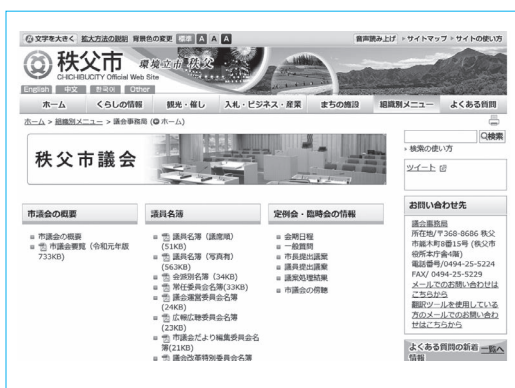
文字を大きく 拡大方法の説明 背景色の変更 標準 A A A

音声読み上げ・サイトマップ・サイトの使い方

秩父市 環境立市 秩父

CHICHIBUCITY Official Web Site

English 中文 한국어 Other

ホーム くらしの情報 観光・催し 入札・ビジネス・産業 まちの施設 組織別メニュー よくある質問

ホーム > 組織別メニュー > 議会事務局 (ホーム)

秩父市議会

Q検索

検索の使い方

ツイート

お問い合わせ先

議会事務局

所在地/〒368-8686 秩父市熊木町8番15号 (秩父市役所本庁舎4階)

電話番号/0494-25-5224

FAX/ 0494-25-5229

メールでのお問い合わせはこちらから

翻訳ツールを使用している方のメールでのお問い合わせはこちらから

よくある質問の新着情報 一覧へ

市議会の概要

市議会の概要

市議会要覧 (令和元年版733KB)

議員名簿

議員名簿 (議席順) (51KB)

議員名簿 (写真有) (563KB)

会派別名簿 (34KB)

常任委員会名簿(33KB)

議会運営委員会名簿 (24KB)

広報広聴委員会名簿 (23KB)

市議会だより編集委員会名簿(21KB)

議会改革特別委員会名簿

定例会・臨時会の情報

会期日程

一般質問

市長提出議案

議員提出議案

議案処理結果

市議会の傍聴